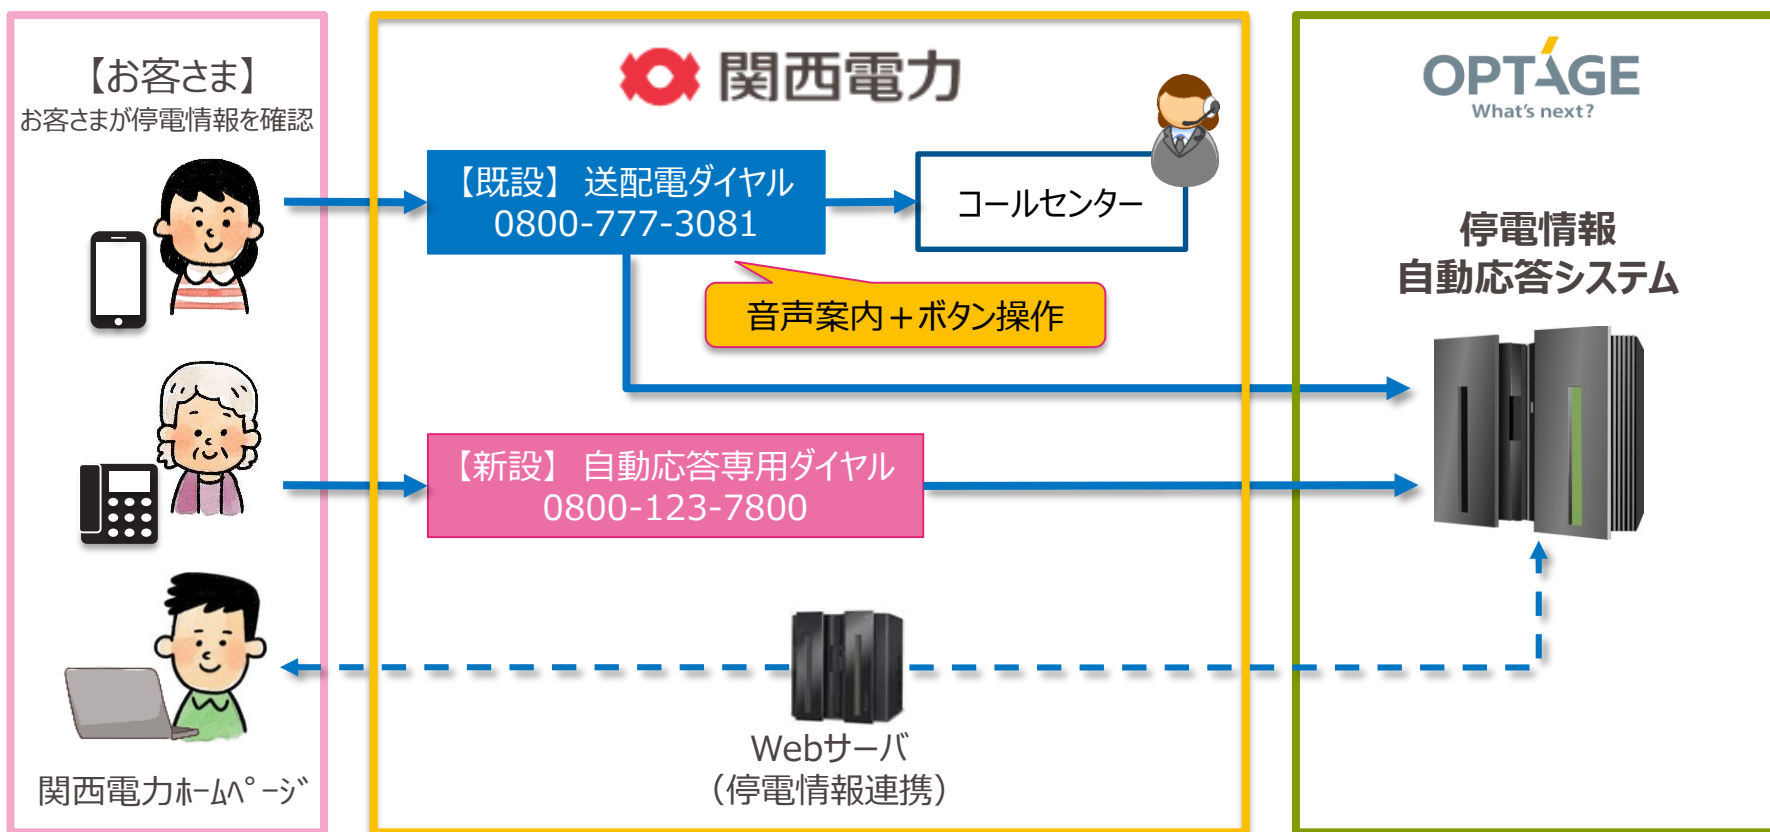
【お客さま】
お客さまが停電情報を確認

関西電力

【既設】 送配電ダイヤル
0800-777-3081

コールセンター

音声案内＋ボタン操作

【新設】 自動応答専用ダイヤル
0800-123-7800

Webサーバ
（停電情報連携）

関西電力ﾎｰﾑﾍﾟｰｼﾞ

OPTAGE
What's next?

停電情報
自動応答システム